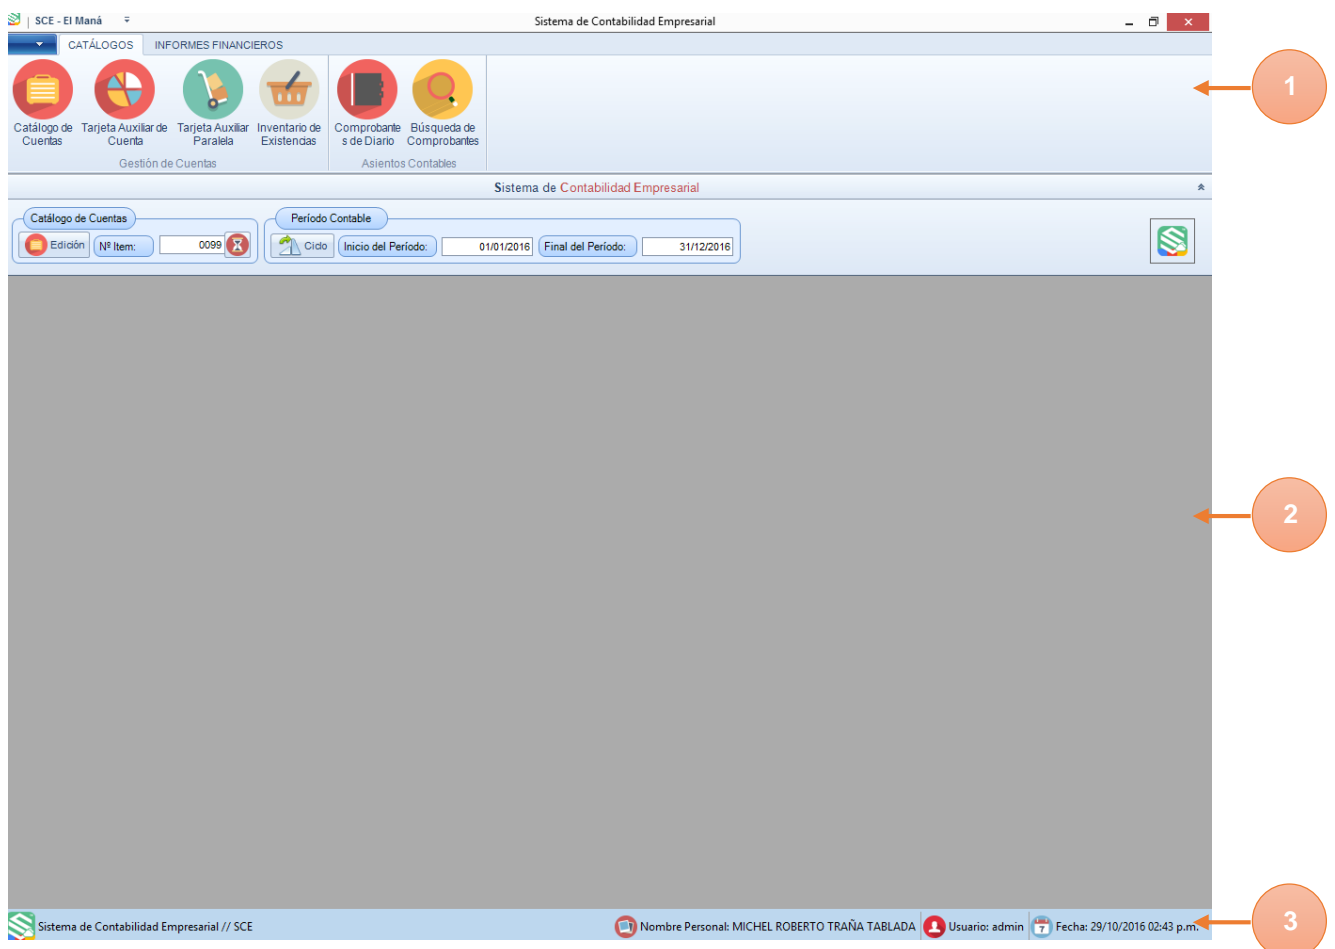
SCE - El Maná

Sistema de Contabilidad Empresarial

CATÁLOGOS INFORMES FINANCIEROS

Catálogo de Cuentas
Tarjeta Auxiliar de Cuenta
Tarjeta Auxiliar Paralela
Inventario de Existencias
Gestión de Cuentas

Comprobantes de Diario
Búsqueda de Comprobantes
Asientos Contables

1

Sistema de Contabilidad Empresarial

Catálogo de Cuentas
Edición
Nº Item:
0099

Período Contable
Ciclo
Inicio del Período:
01/01/2016
Final del Período:
31/12/2016

2

Sistema de Contabilidad Empresarial // SCE

Nombre Personal: MICHEL ROBERTO TRAÑA TABLADA
Usuario: admin
Fecha: 29/10/2016 02:43 p.m.

3